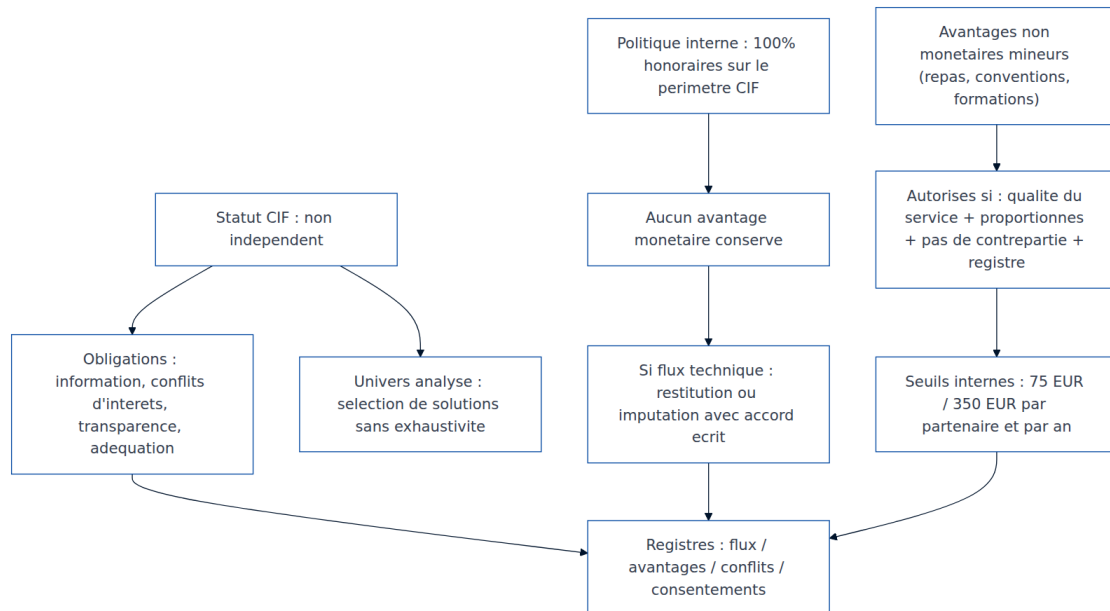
Politique interne : 100% honoraires sur le perimetre CIF

Avantages non monetaires mineurs (repas, conventions, formations)

Statut CIF : non independent

Aucun avantage monetaire conserve

Autorises si : qualite du service + proportionnes + pas de contrepartie + registre

Obligations : information, conflits d'interets, transparence, adequation

Univers analyse : selection de solutions sans exhaustivite

Si flux technique : restitution ou imputation avec accord ecrit

Seuils internes : 75 EUR / 350 EUR par partenaire et par an

Registres : flux / avantages / conflits / consentements